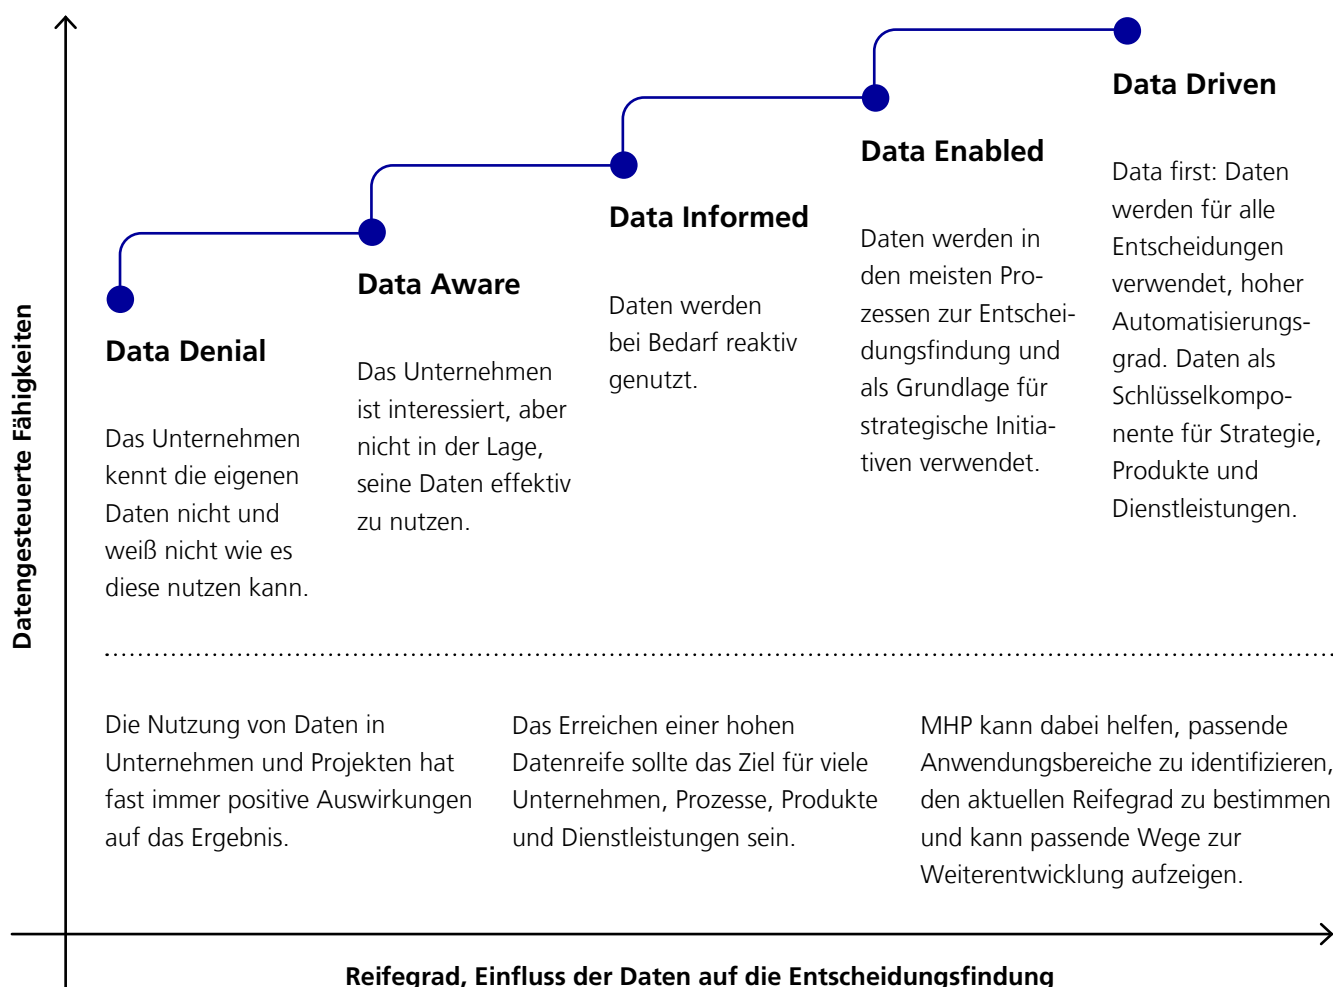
Datengesteuerte Fähigkeiten

Data Denial

Das Unternehmen kennt die eigenen Daten nicht und weiß nicht wie es diese nutzen kann.

Data Aware

Das Unternehmen ist interessiert, aber nicht in der Lage, seine Daten effektiv zu nutzen.

Data Informed

Daten werden bei Bedarf reaktiv genutzt.

Data Enabled

Daten werden in den meisten Prozessen zur Entscheidungsfindung und als Grundlage für strategische Initiativen verwendet.

Data Driven

Data first: Daten werden für alle Entscheidungen verwendet, hoher Automatisierungsgrad. Daten als Schlüsselkomponente für Strategie, Produkte und Dienstleistungen.

Die Nutzung von Daten in Unternehmen und Projekten hat fast immer positive Auswirkungen auf das Ergebnis.

Das Erreichen einer hohen Datenreife sollte das Ziel für viele Unternehmen, Prozesse, Produkte und Dienstleistungen sein.

MHP kann dabei helfen, passende Anwendungsbereiche zu identifizieren, den aktuellen Reifegrad zu bestimmen und kann passende Wege zur Weiterentwicklung aufzeigen.

Reifegrad, Einfluss der Daten auf die Entscheidungsfindung